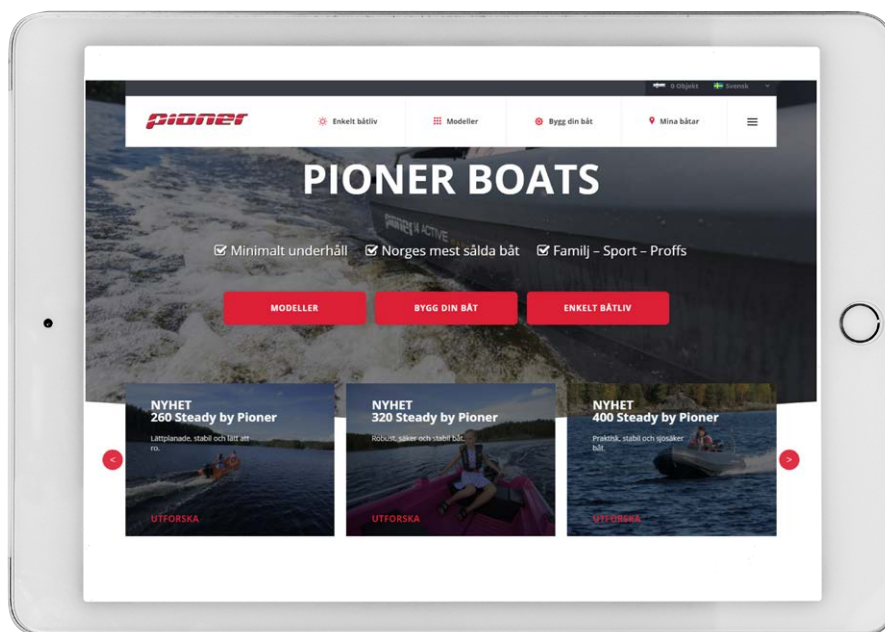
0 Objekt Svensk

pioner

Enkelt båtliv

Modeller

Bygg din båt

Mina båtar

PIONER BOATS

Minimalt underhåll Norges mest sålda båt Familj – Sport – Proffs

MODELLER

BYGG DIN BÅT

ENKELT BÅTLIV

NYHET
260 Steady by Pioner

Lättplanade, stabil och lätt att ro.

UTFORSKA

NYHET
320 Steady by Pioner

Robust, säker och stabil båt.

UTFORSKA

NYHET
400 Steady by Pioner

Praktisk, stabil och sjösäker båt.

UTFORSKA

<

>